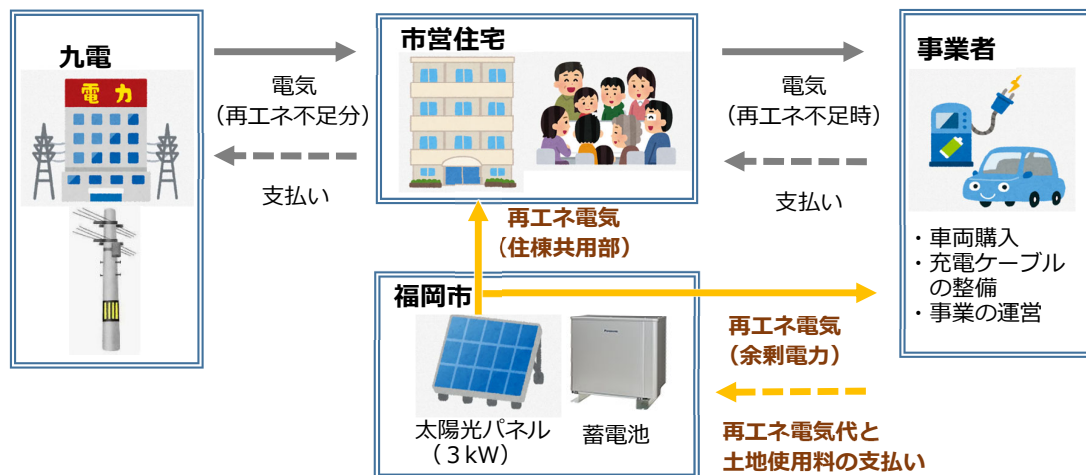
九電

電力

電気
（再エネ不足分）

支払い

市営住宅

電気
（再エネ不足時）

支払い

事業者

・車両購入
・充電ケーブルの整備
・事業の運営

再エネ電気
（住棟共用部）

福岡市

再エネ電気
（余剰電力）

再エネ電気代と
土地使用料の支払い

太陽光パネル
（３kW）

蓄電池